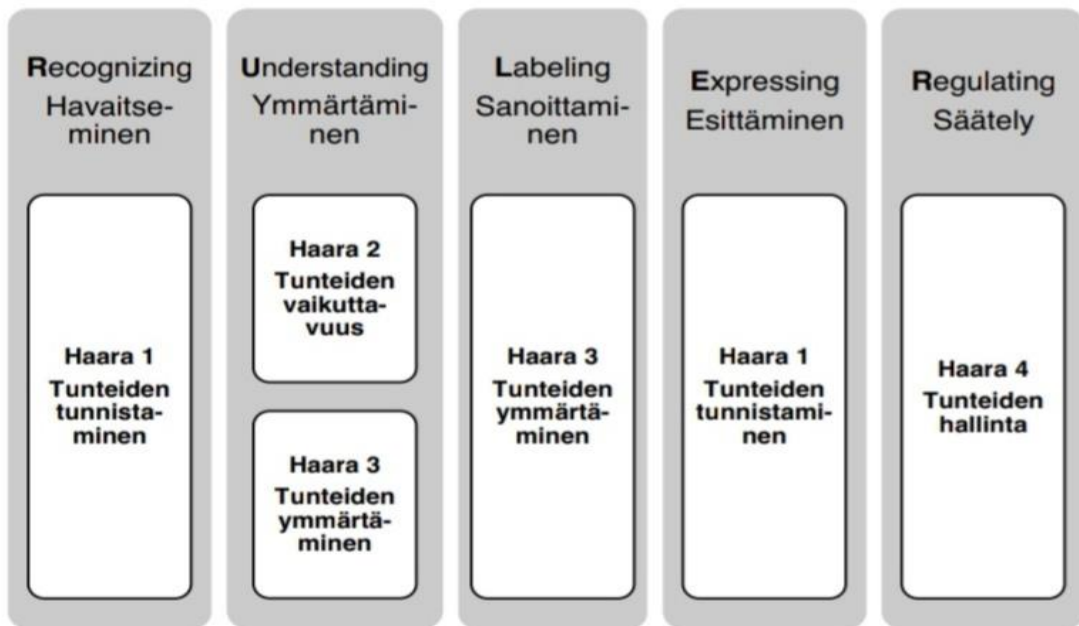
Recognizing
Havaitseminen

Haara 1
Tunteiden tunnistaminen

Understanding
Ymmärtäminen

Haara 2
Tunteiden vaikuttavuus

Haara 3
Tunteiden ymmärtäminen

Labeling
Sanoittaminen

Haara 3
Tunteiden ymmärtäminen

Expressing
Esittäminen

Haara 1
Tunteiden tunnistaminen

Regulating
Säätely

Haara 4
Tunteiden hallinta